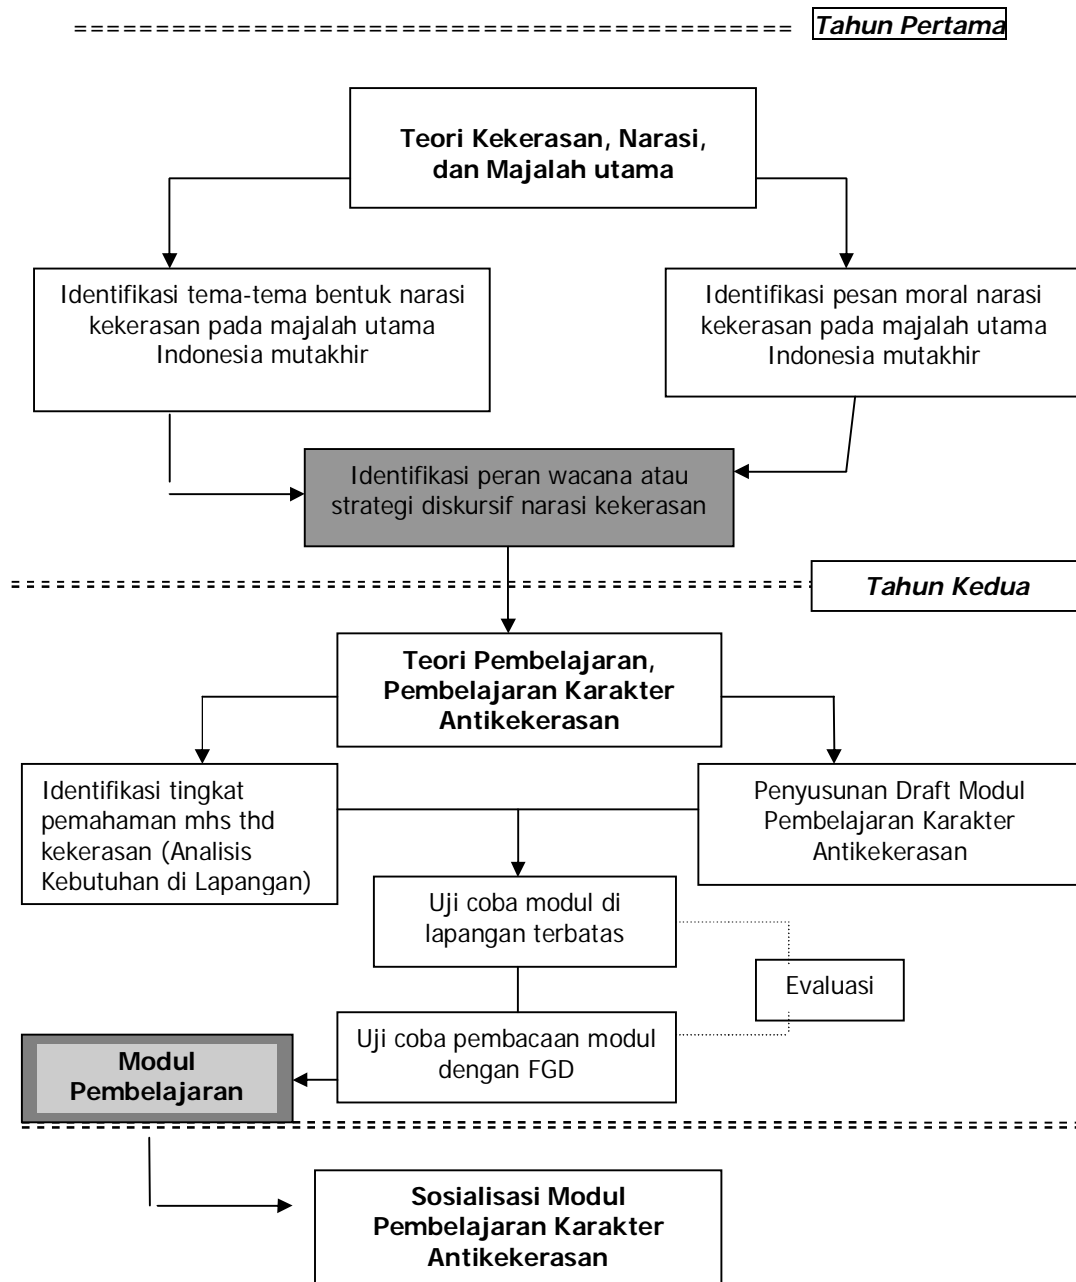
Tahun Pertama

Teori Kekerasan, Narasi, dan Majalah utama

Identifikasi tema-tema bentuk narasi kekerasan pada majalah utama Indonesia mutakhir

Identifikasi pesan moral narasi kekerasan pada majalah utama Indonesia mutakhir

Identifikasi peran wacana atau strategi diskursif narasi kekerasan

Tahun Kedua

Teori Pembelajaran, Pembelajaran Karakter Antikekerasan

Identifikasi tingkat pemahaman mhs thd kekerasan (Analisis Kebutuhan di Lapangan)

Penyusunan Draft Modul Pembelajaran Karakter Antikekerasan

Uji coba modul di lapangan terbatas

Evaluasi

Uji coba pembacaan modul dengan FGD

Modul Pembelajaran

Sosialisasi Modul Pembelajaran Karakter Antikekerasan